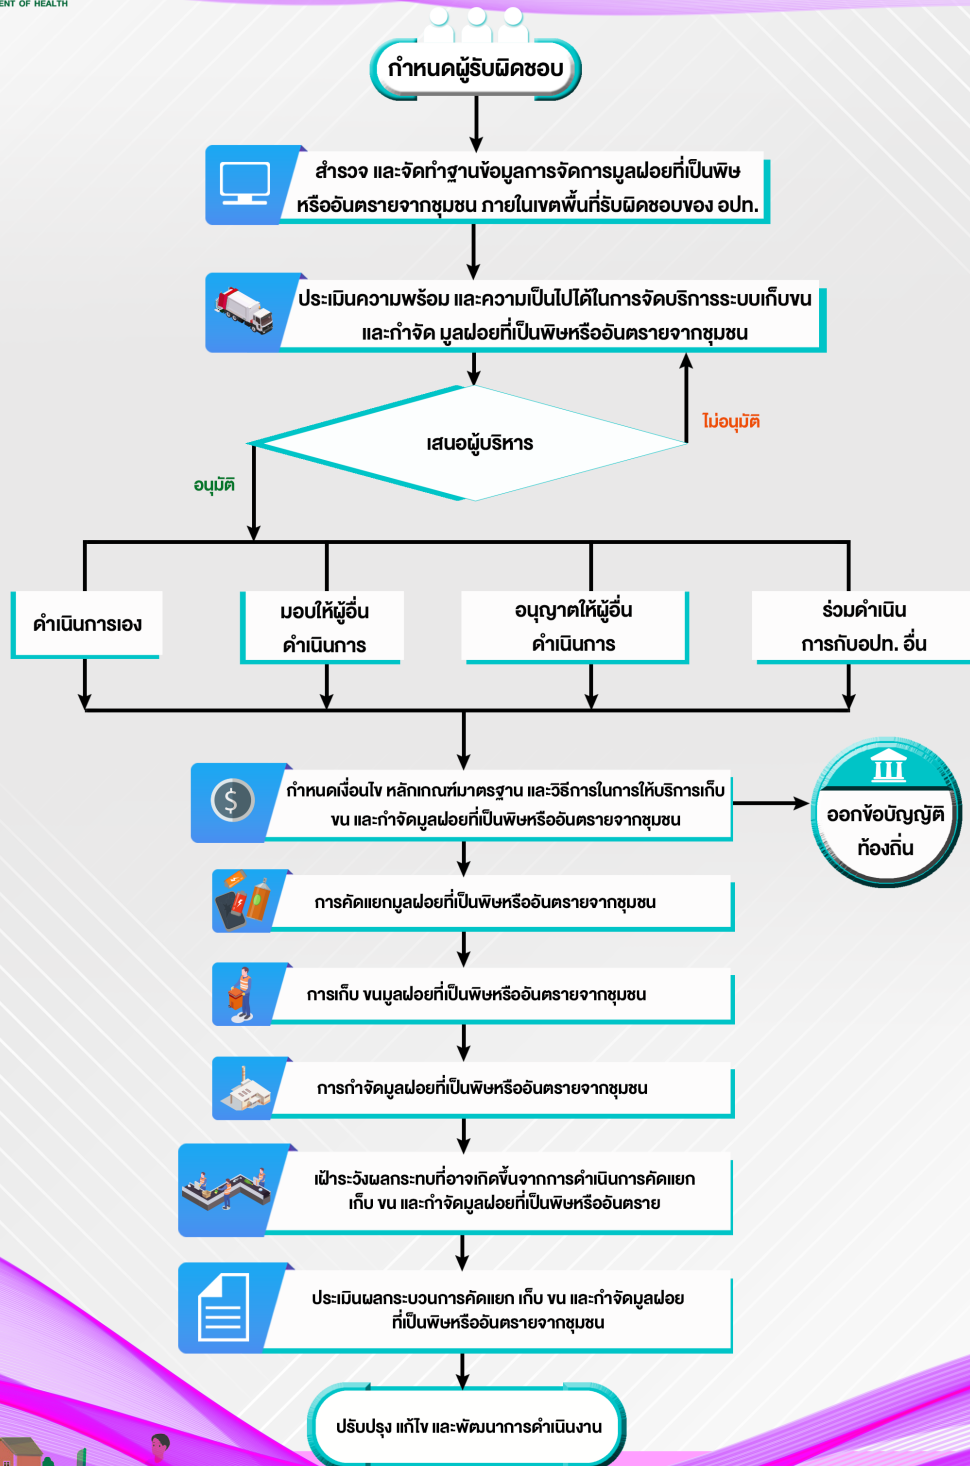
ENT OF HEALTH

กำหนดผู้รับผิดชอบ

สำรวจ และจัดทำฐานข้อมูลการจัดการมูลฝอยที่เป็นพิษหรืออันตรายจากชุมชน ภายในเขตพื้นที่รับผิดชอบของ อปท.

ประเมินความพร้อม และความเป็นไปได้ในการจัดบริการระบบเก็บขน และกำจัด มูลฝอยที่เป็นพิษหรืออันตรายจากชุมชน

เสนอผู้บริหาร

ไม่อนุมัติ

อนุมัติ

ดำเนินการเอง

มอบให้ผู้อื่น ดำเนินการ

อนุญาตให้ผู้อื่น ดำเนินการ

ร่วมดำเนิน การกับอปท. อื่น

กำหนดเงื่อนไข หลักเกณฑ์มาตรฐาน และวิธีการในการให้บริการเก็บ ขน และกำจัดมูลฝอยที่เป็นพิษหรืออันตรายจากชุมชน

ออกข้อบัญญัติ ท้องถิ่น

การคัดแยกมูลฝอยที่เป็นพิษหรืออันตรายจากชุมชน

การเก็บ ขนมูลฝอยที่เป็นพิษหรืออันตรายจากชุมชน

การกำจัดมูลฝอยที่เป็นพิษหรืออันตรายจากชุมชน

เฝ้าระวังผลกระทบที่อาจเกิดขึ้นจากการดำเนินการคัดแยก เก็บ ขน และกำจัดมูลฝอยที่เป็นพิษหรืออันตราย

ประเมินผลกระบวนการคัดแยก เก็บ ขน และกำจัดมูลฝอย ที่เป็นพิษหรืออันตรายจากชุมชน

ปรับปรุง แก้ไข และพัฒนาการดำเนินงาน